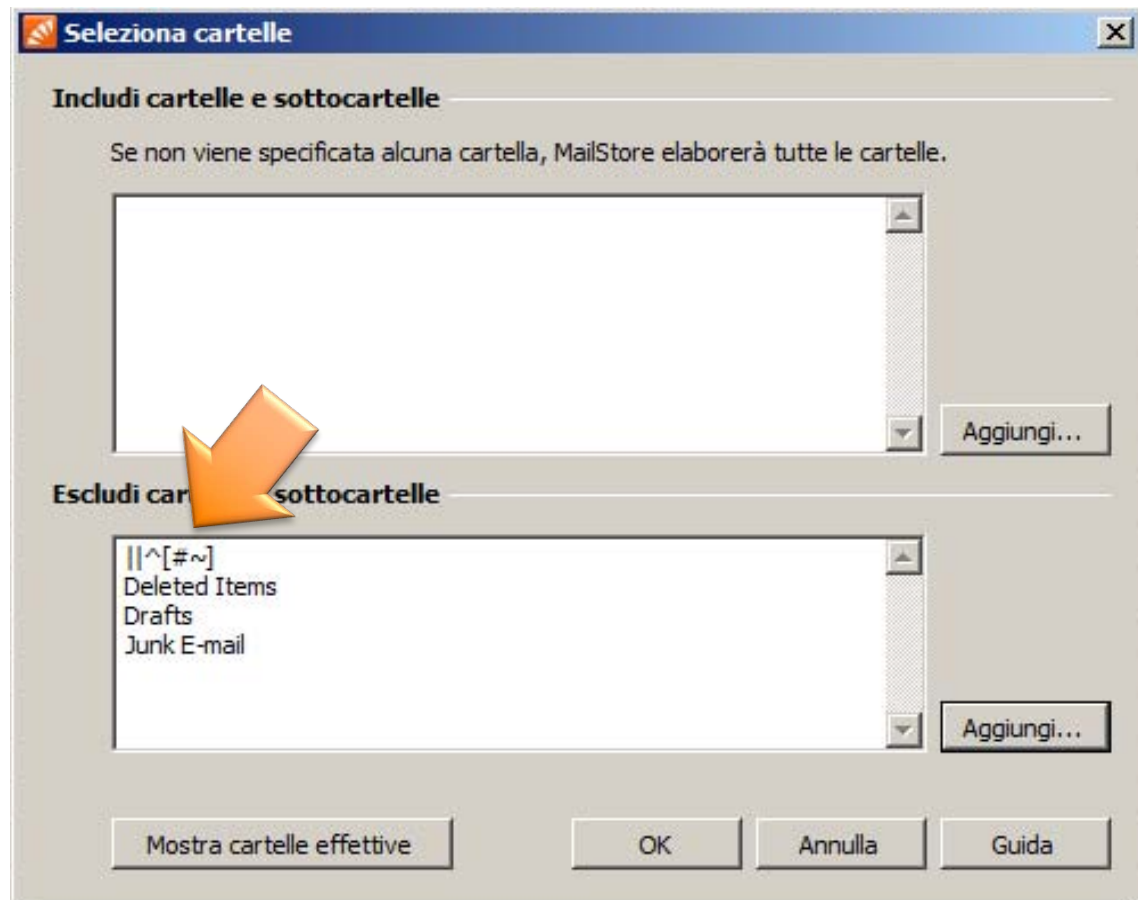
Seleziona cartelle

Includi cartelle e sottocartelle

Se non viene specificata alcuna cartella, MailStore elaborerà tutte le cartelle.

Aggiungi...

Escludi car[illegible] sottocartelle

||^[#~]
Deleted Items
Drafts
Junk E-mail

Aggiungi...

Mostra cartelle effettive

OK

Annulla

Guida